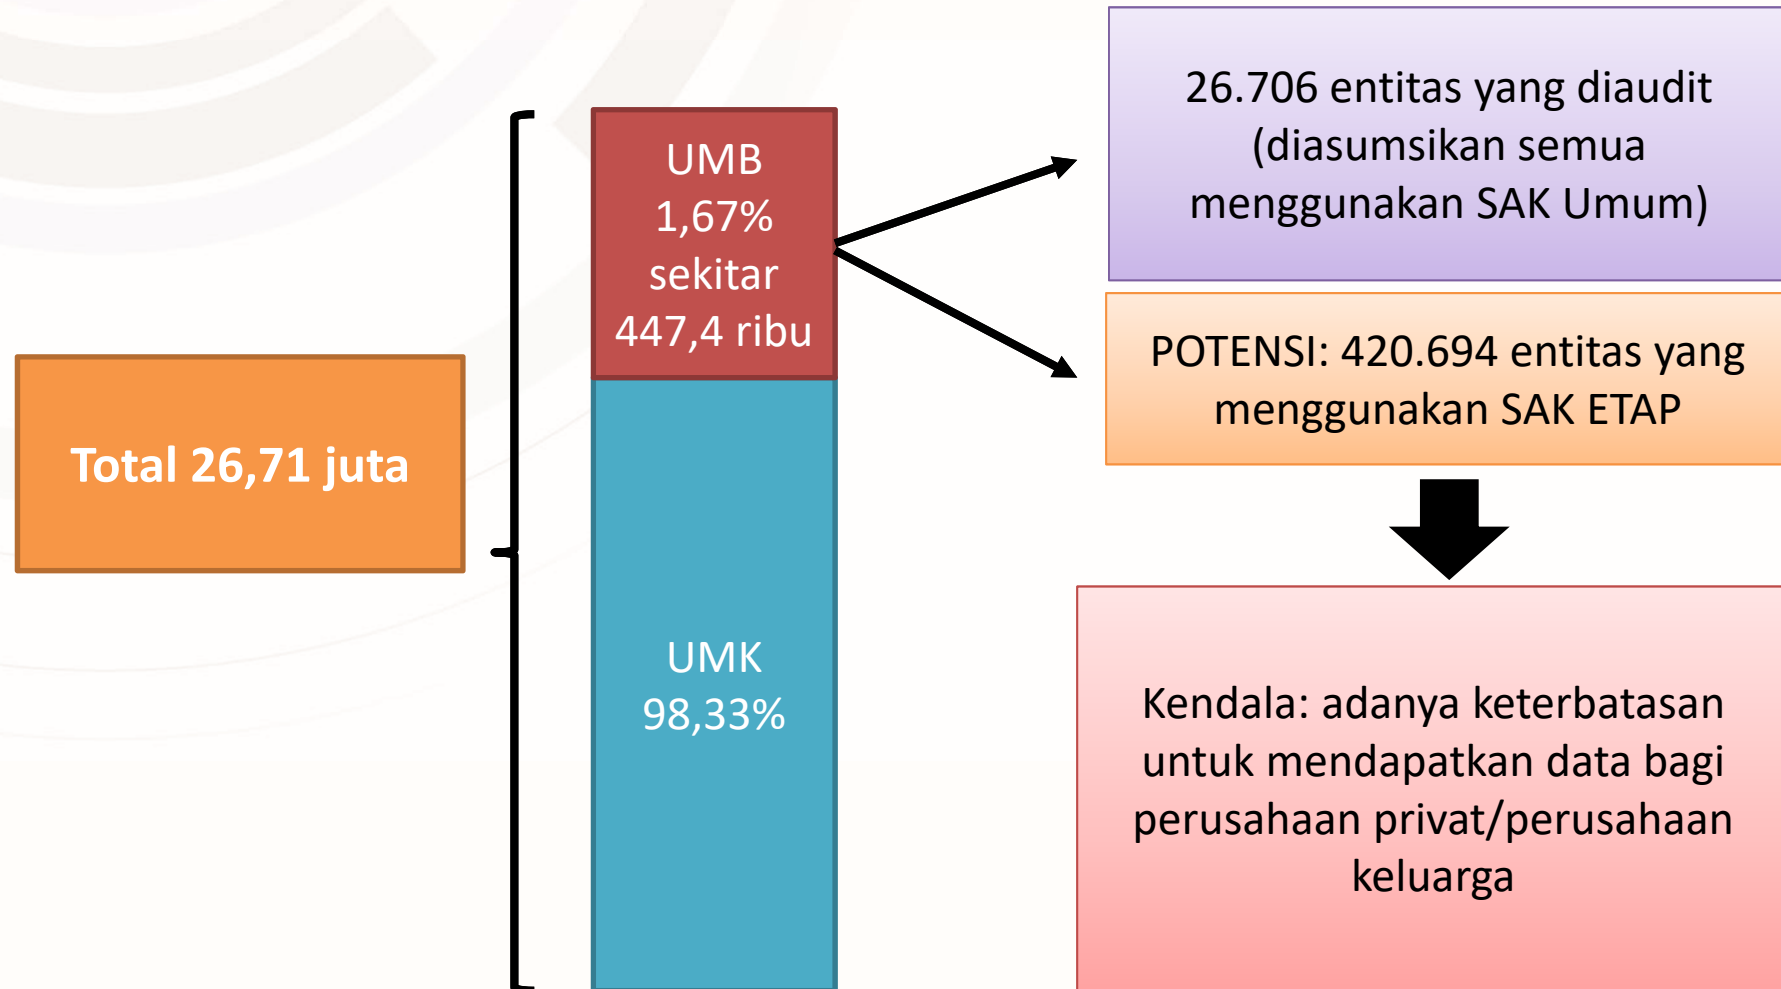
Total 26,71 juta

UMB
1,67%
sekitar
447,4 ribu

UMK
98,33%

26.706 entitas yang diaudit (diasumsikan semua menggunakan SAK Umum)

POTENSI: 420.694 entitas yang menggunakan SAK ETAP

Kendala: adanya keterbatasan untuk mendapatkan data bagi perusahaan privat/perusahaan keluarga